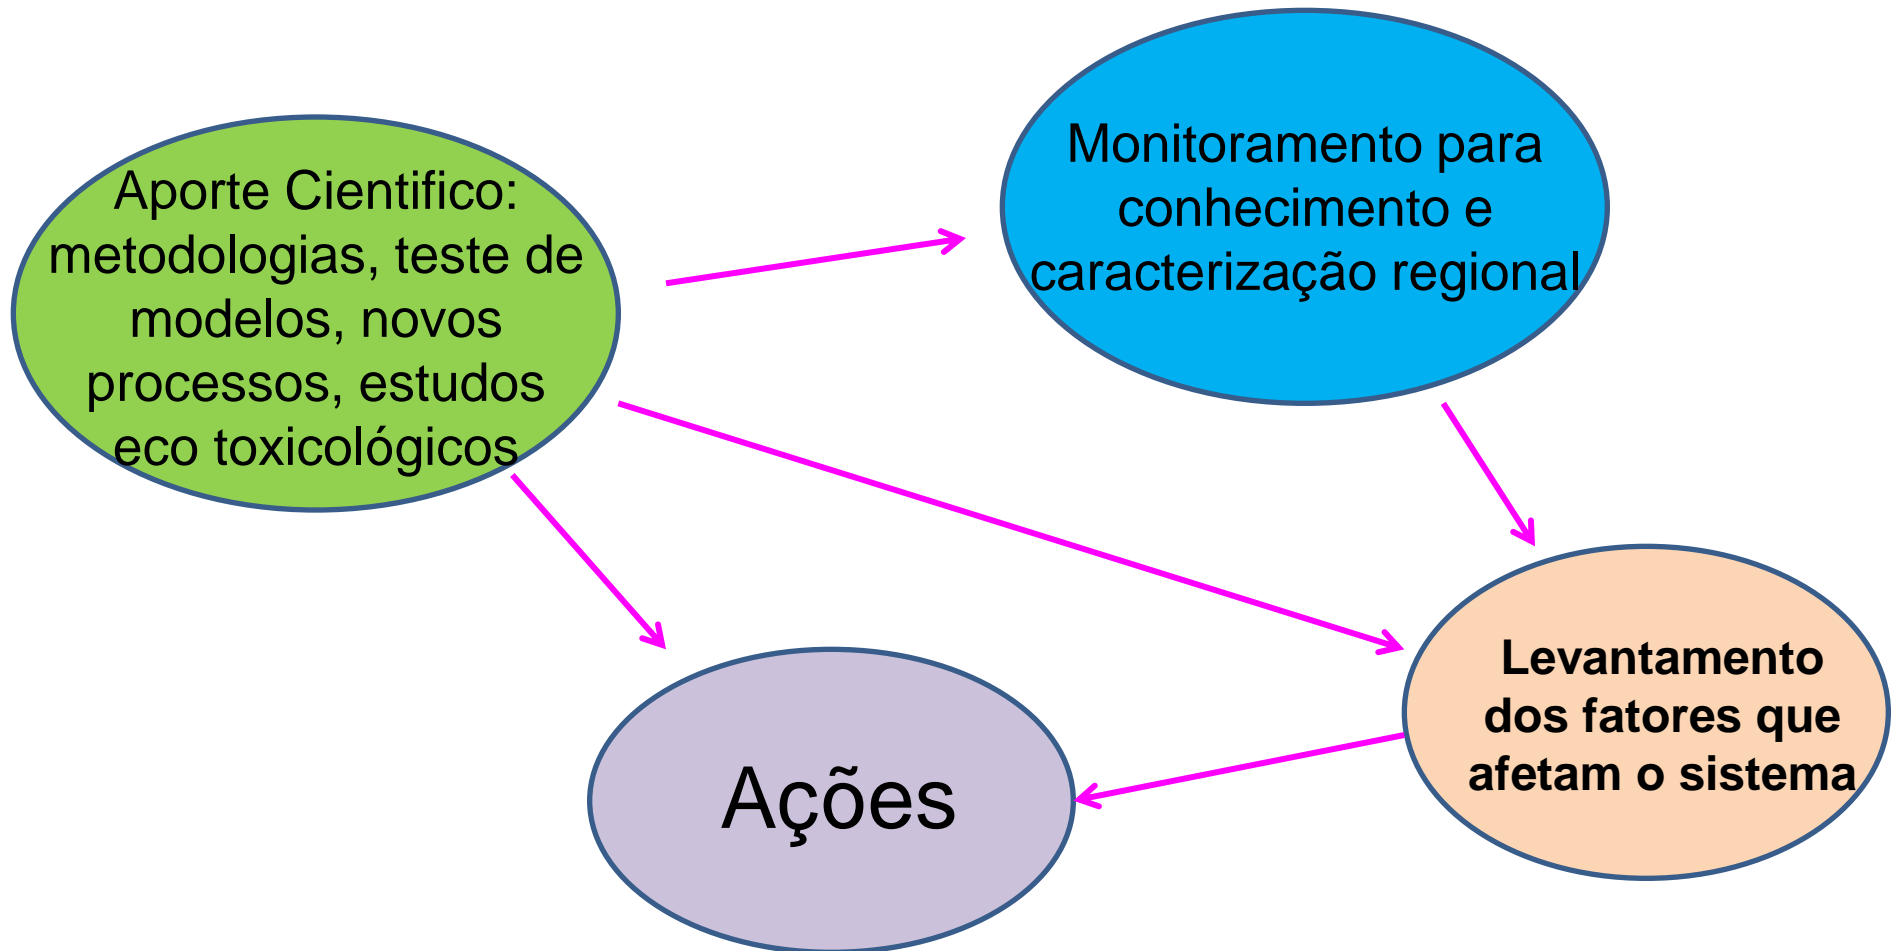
Aporte Cientifico: metodologias, teste de modelos, novos processos, estudos eco toxicológicos

Monitoramento para conhecimento e caracterização regional

Levantamento dos fatores que afetam o sistema

Ações